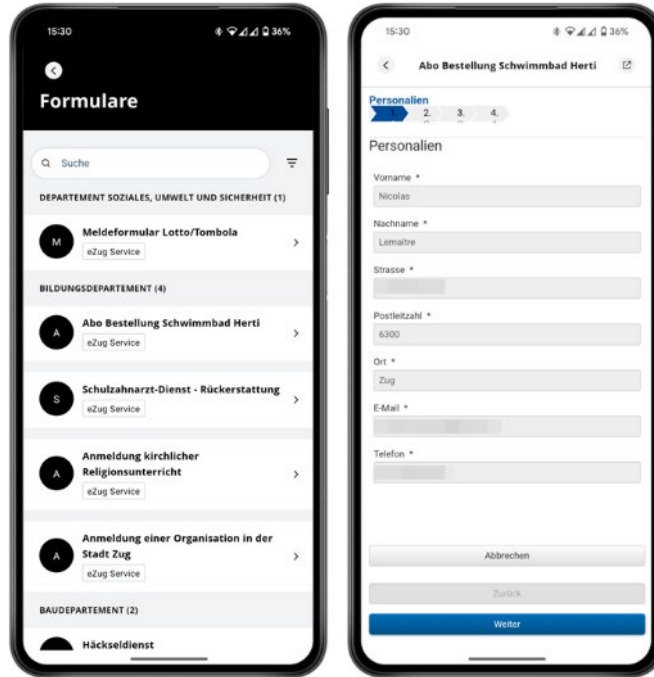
15:30

36%

Formulare

Suche

DEPARTEMENT SOZIALES, UMWELT UND SICHERHEIT (1)

M

Meldeformular Lotto/Tombola

eZug Service

BILDUNGSDEPARTEMENT (4)

A

Abo Bestellung Schwimmbad Herti

eZug Service

S

Schulzahnarzt-Dienst - Rückerstattung

eZug Service

A

Anmeldung kirchlicher Religionsunterricht

eZug Service

A

Anmeldung einer Organisation in der Stadt Zug

eZug Service

BAUDEPARTEMENT (2)

Häckseldienst

15:30

36%

Abo Bestellung Schwimmbad Herti

Personalien

1. 2. 3. 4.

Personalien

Vorname *

Nicolas

Nachname *

Lemaître

Strasse *

Postleitzahl *

6300

Ort *

Zug

E-Mail *

Telefon *

Abbrechen

Zurück

Weiter